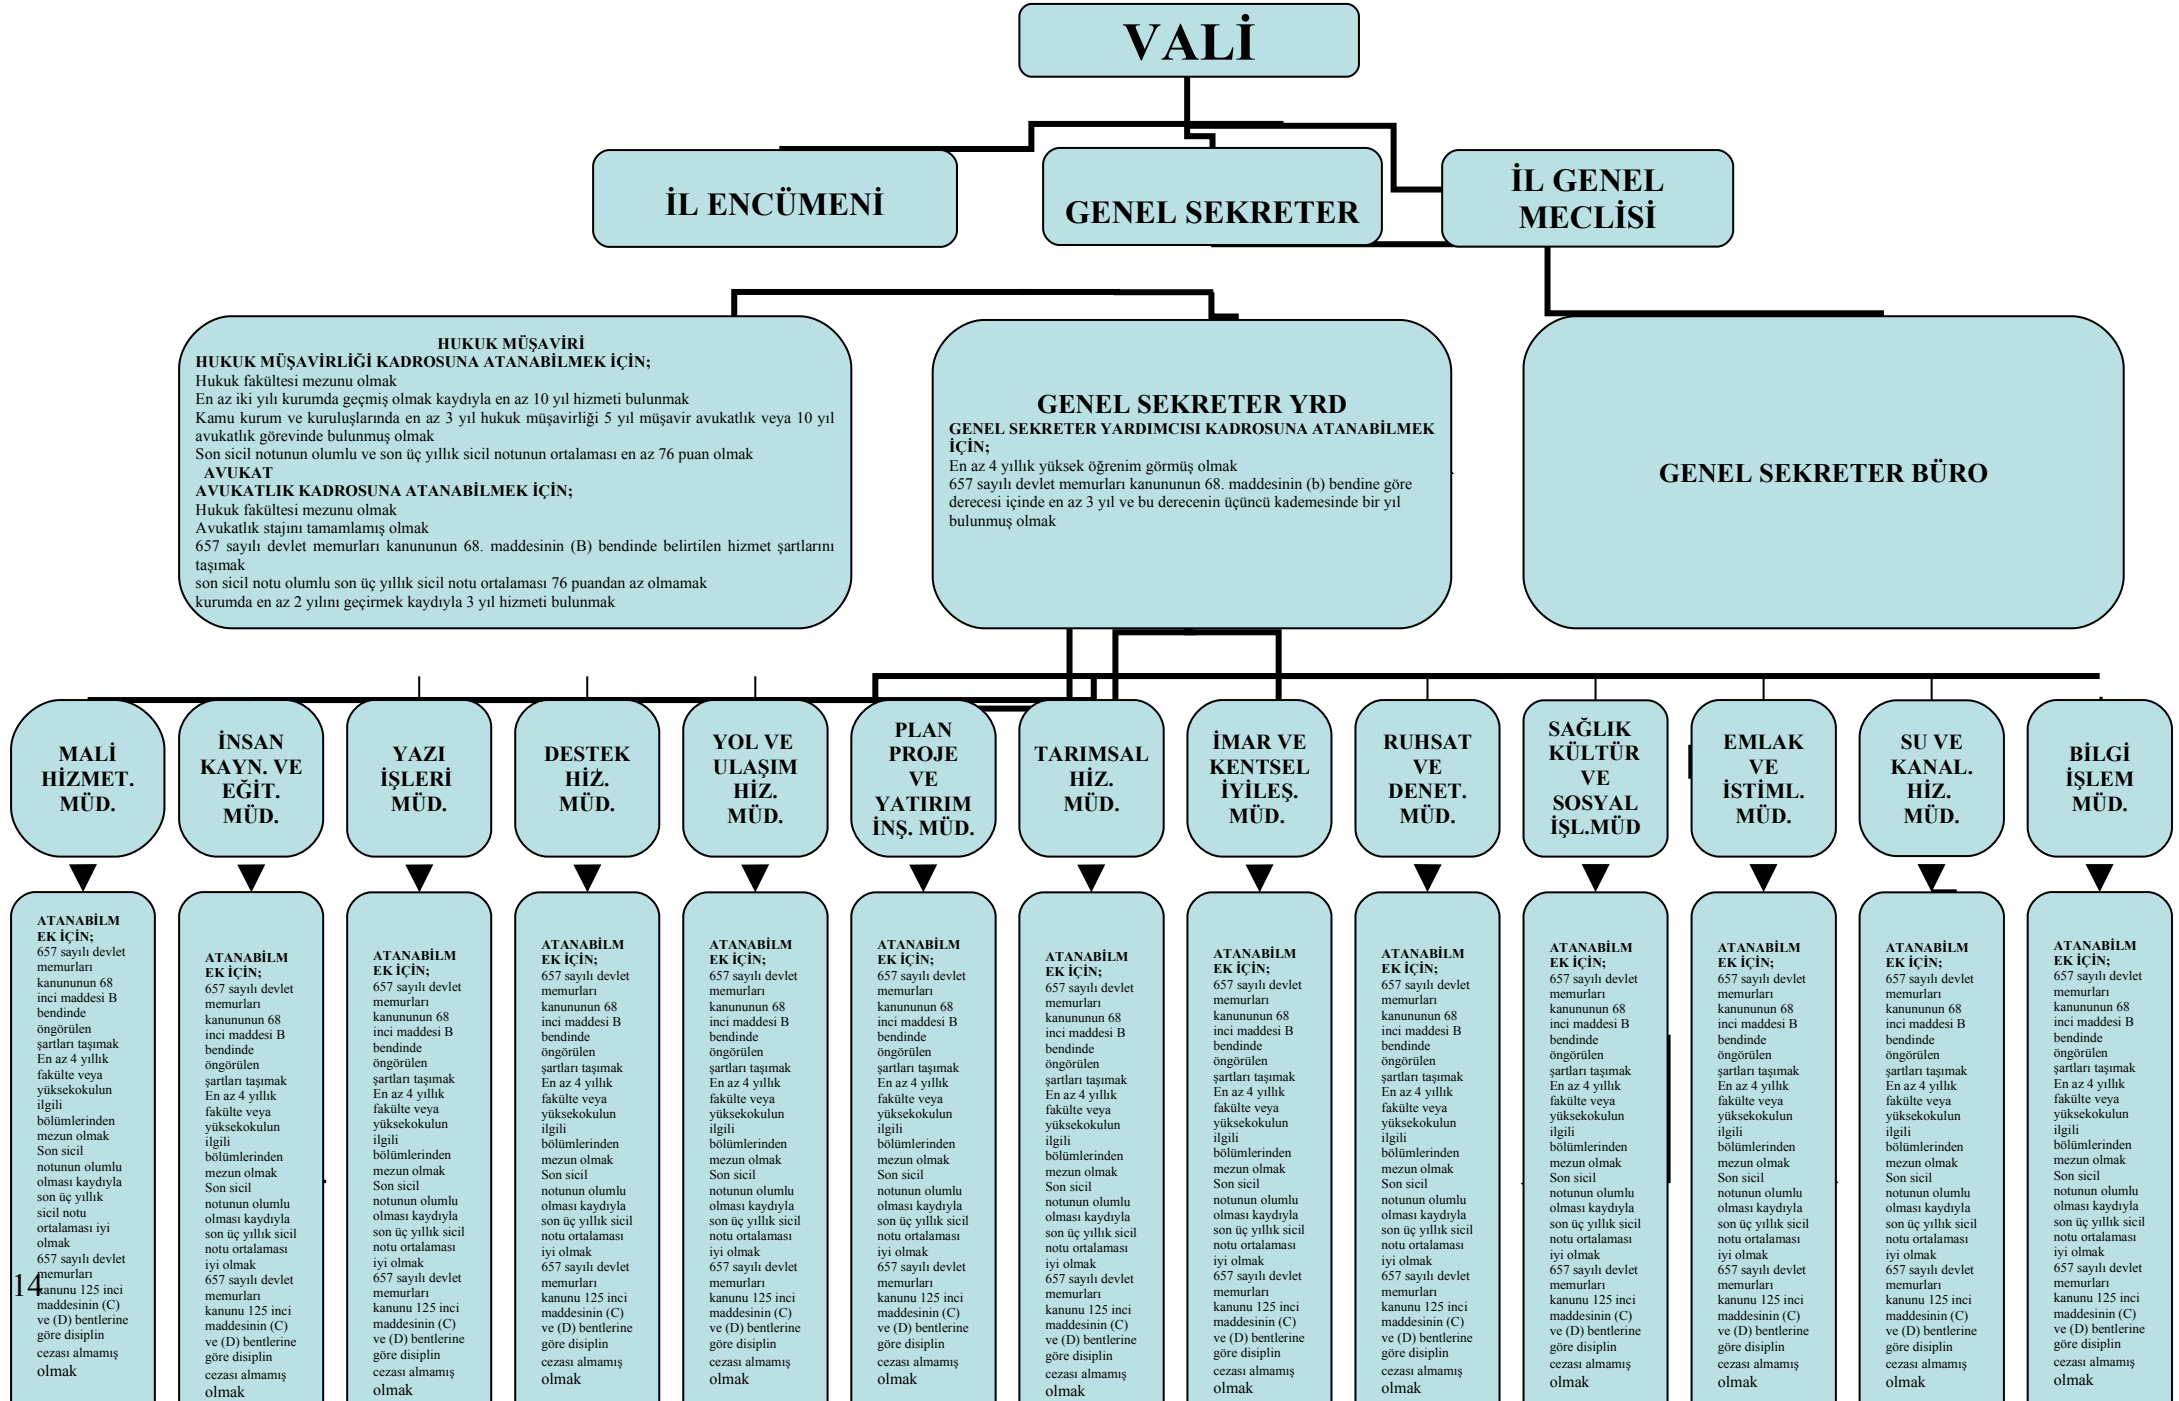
VALİ

İL ENCÜMENİ

GENEL SEKRETER

İL GENEL MECLİSİ

HUKUK MÜŞAVİRİ
HUKUK MÜŞAVİRLİĞİ KADROSUNA ATANABİLMEK İÇİN;
Hukuk fakültesi mezunu olmak
En az iki yılı kurumda geçmiş olmak kaydıyla en az 10 yıl hizmeti bulunmak
Kamu kurum ve kuruluşlarında en az 3 yıl hukuk müşavirliği 5 yıl müşavir avukatlık veya 10 yıl avukatlık görevinde bulunmuş olmak
Son sicil notunun olumlu ve son üç yıllık sicil notunun ortalaması en az 76 puan olmak
AVUKAT
AVUKATLIK KADROSUNA ATANABİLMEK İÇİN;
Hukuk fakültesi mezunu olmak
Avukatlık stajını tamamlamış olmak
657 sayılı devlet memurları kanununun 68. maddesinin (B) bendinde belirtilen hizmet şartlarını taşımak
son sicil notu olumlu son üç yıllık sicil notu ortalaması 76 puandan az olmamak
kurumda en az 2 yılını geçirmek kaydıyla 3 yıl hizmeti bulunmak

GENEL SEKRETER YRD
GENEL SEKRETER YARDIMCISI KADROSUNA ATANABİLMEK İÇİN;
En az 4 yıllık yüksek öğrenim görmüş olmak
657 sayılı devlet memurları kanununun 68. maddesinin (b) bendine göre derecesi içinde en az 3 yıl ve bu derecenin üçüncü kademesinde bir yıl bulunmuş olmak

GENEL SEKRETER BÜRO

MALİ HİZMET. MÜD.

İNSAN KAYN. VE EĞİT. MÜD.

YAZI İŞLERİ MÜD.

DESTEK HİZ. MÜD.

YOL VE ULAŞIM HİZ. MÜD.

PLAN PROJE VE YATIRIM İNŞ. MÜD.

TARIMSAL HİZ. MÜD.

İMAR VE KENTSEL İYİLEŞ. MÜD.

RUHSAT VE DENET. MÜD.

SAĞLIK KÜLTÜR VE SOSYAL İŞL.MÜD

EMLAK VE İSTİML. MÜD.

SU VE KANAL. HİZ. MÜD.

BİLGİ İŞLEM MÜD.

ATANABİLMEK İÇİN; 657 sayılı devlet memurları kanununun 68 inci maddesi B bendinde öngörülen şartları taşımak En az 4 yıllık fakülte veya yüksekokulun ilgili bölümlerinden mezun olmak Son sicil notunun olumlu olması kaydıyla son üç yıllık sicil notu ortalaması iyi olmak 657 sayılı devlet memurları kanunu 125 inci maddesinin (C) ve (D) bentlerine göre disiplin cezası almamış olmak

ATANABİLMEK İÇİN; 657 sayılı devlet memurları kanununun 68 inci maddesi B bendinde öngörülen şartları taşımak En az 4 yıllık fakülte veya yüksekokulun ilgili bölümlerinden mezun olmak Son sicil notunun olumlu olması kaydıyla son üç yıllık sicil notu ortalaması iyi olmak 657 sayılı devlet memurları kanunu 125 inci maddesinin (C) ve (D) bentlerine göre disiplin cezası almamış olmak

ATANABİLMEK İÇİN; 657 sayılı devlet memurları kanununun 68 inci maddesi B bendinde öngörülen şartları taşımak En az 4 yıllık fakülte veya yüksekokulun ilgili bölümlerinden mezun olmak Son sicil notunun olumlu olması kaydıyla son üç yıllık sicil notu ortalaması iyi olmak 657 sayılı devlet memurları kanunu 125 inci maddesinin (C) ve (D) bentlerine göre disiplin cezası almamış olmak

ATANABİLMEK İÇİN; 657 sayılı devlet memurları kanununun 68 inci maddesi B bendinde öngörülen şartları taşımak En az 4 yıllık fakülte veya yüksekokulun ilgili bölümlerinden mezun olmak Son sicil notunun olumlu olması kaydıyla son üç yıllık sicil notu ortalaması iyi olmak 657 sayılı devlet memurları kanunu 125 inci maddesinin (C) ve (D) bentlerine göre disiplin cezası almamış olmak

ATANABİLMEK İÇİN; 657 sayılı devlet memurları kanununun 68 inci maddesi B bendinde öngörülen şartları taşımak En az 4 yıllık fakülte veya yüksekokulun ilgili bölümlerinden mezun olmak Son sicil notunun olumlu olması kaydıyla son üç yıllık sicil notu ortalaması iyi olmak 657 sayılı devlet memurları kanunu 125 inci maddesinin (C) ve (D) bentlerine göre disiplin cezası almamış olmak

ATANABİLMEK İÇİN; 657 sayılı devlet memurları kanununun 68 inci maddesi B bendinde öngörülen şartları taşımak En az 4 yıllık fakülte veya yüksekokulun ilgili bölümlerinden mezun olmak Son sicil notunun olumlu olması kaydıyla son üç yıllık sicil notu ortalaması iyi olmak 657 sayılı devlet memurları kanunu 125 inci maddesinin (C) ve (D) bentlerine göre disiplin cezası almamış olmak

ATANABİLMEK İÇİN; 657 sayılı devlet memurları kanununun 68 inci maddesi B bendinde öngörülen şartları taşımak En az 4 yıllık fakülte veya yüksekokulun ilgili bölümlerinden mezun olmak Son sicil notunun olumlu olması kaydıyla son üç yıllık sicil notu ortalaması iyi olmak 657 sayılı devlet memurları kanunu 125 inci maddesinin (C) ve (D) bentlerine göre disiplin cezası almamış olmak

ATANABİLMEK İÇİN; 657 sayılı devlet memurları kanununun 68 inci maddesi B bendinde öngörülen şartları taşımak En az 4 yıllık fakülte veya yüksekokulun ilgili bölümlerinden mezun olmak Son sicil notunun olumlu olması kaydıyla son üç yıllık sicil notu ortalaması iyi olmak 657 sayılı devlet memurları kanunu 125 inci maddesinin (C) ve (D) bentlerine göre disiplin cezası almamış olmak

ATANABİLMEK İÇİN; 657 sayılı devlet memurları kanununun 68 inci maddesi B bendinde öngörülen şartları taşımak En az 4 yıllık fakülte veya yüksekokulun ilgili bölümlerinden mezun olmak Son sicil notunun olumlu olması kaydıyla son üç yıllık sicil notu ortalaması iyi olmak 657 sayılı devlet memurları kanunu 125 inci maddesinin (C) ve (D) bentlerine göre disiplin cezası almamış olmak

ATANABİLMEK İÇİN; 657 sayılı devlet memurları kanununun 68 inci maddesi B bendinde öngörülen şartları taşımak En az 4 yıllık fakülte veya yüksekokulun ilgili bölümlerinden mezun olmak Son sicil notunun olumlu olması kaydıyla son üç yıllık sicil notu ortalaması iyi olmak 657 sayılı devlet memurları kanunu 125 inci maddesinin (C) ve (D) bentlerine göre disiplin cezası almamış olmak

ATANABİLMEK İÇİN; 657 sayılı devlet memurları kanununun 68 inci maddesi B bendinde öngörülen şartları taşımak En az 4 yıllık fakülte veya yüksekokulun ilgili bölümlerinden mezun olmak Son sicil notunun olumlu olması kaydıyla son üç yıllık sicil notu ortalaması iyi olmak 657 sayılı devlet memurları kanunu 125 inci maddesinin (C) ve (D) bentlerine göre disiplin cezası almamış olmak

ATANABİLMEK İÇİN; 657 sayılı devlet memurları kanununun 68 inci maddesi B bendinde öngörülen şartları taşımak En az 4 yıllık fakülte veya yüksekokulun ilgili bölümlerinden mezun olmak Son sicil notunun olumlu olması kaydıyla son üç yıllık sicil notu ortalaması iyi olmak 657 sayılı devlet memurları kanunu 125 inci maddesinin (C) ve (D) bentlerine göre disiplin cezası almamış olmak

ATANABİLMEK İÇİN; 657 sayılı devlet memurları kanununun 68 inci maddesi B bendinde öngörülen şartları taşımak En az 4 yıllık fakülte veya yüksekokulun ilgili bölümlerinden mezun olmak Son sicil notunun olumlu olması kaydıyla son üç yıllık sicil notu ortalaması iyi olmak 657 sayılı devlet memurları kanunu 125 inci maddesinin (C) ve (D) bentlerine göre disiplin cezası almamış olmak

14